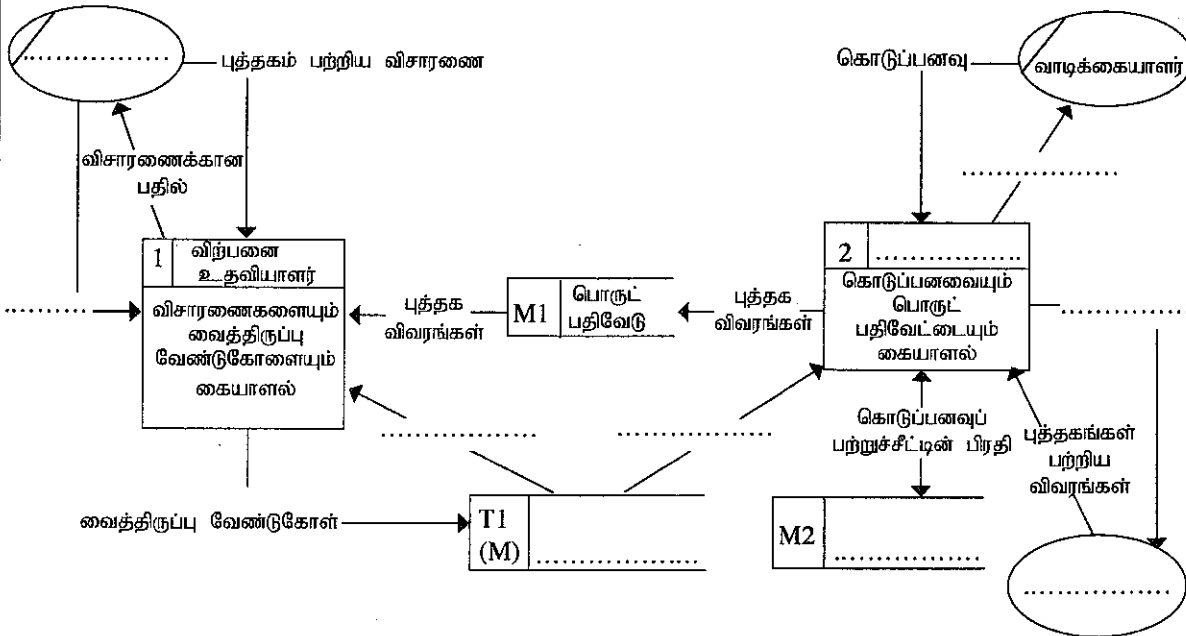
..................

புத்தகம் பற்றிய விசாரணை

விசாரணைக்கான பதில்

1 விற்பனை உதவியாளர்

விசாரணைகளையும் வைத்திருப்பு வேண்டுகோளையும் கையாளல்

..........

புத்தக விவரங்கள்

M1 பொருட் பதிவேடு

புத்தக விவரங்கள்

கொடுப்பனவு

வாடிக்கையாளர்

..................

2 ..................

கொடுப்பனவையும் பொருட் பதிவேட்டையும் கையாளல்

..................

..................

..................

கொடுப்பனவுப் பற்றுச்சீட்டின் பிரதி

புத்தகங்கள் பற்றிய விவரங்கள்

வைத்திருப்பு வேண்டுகோள்

T1 (M) ..................

M2 ..................

..................